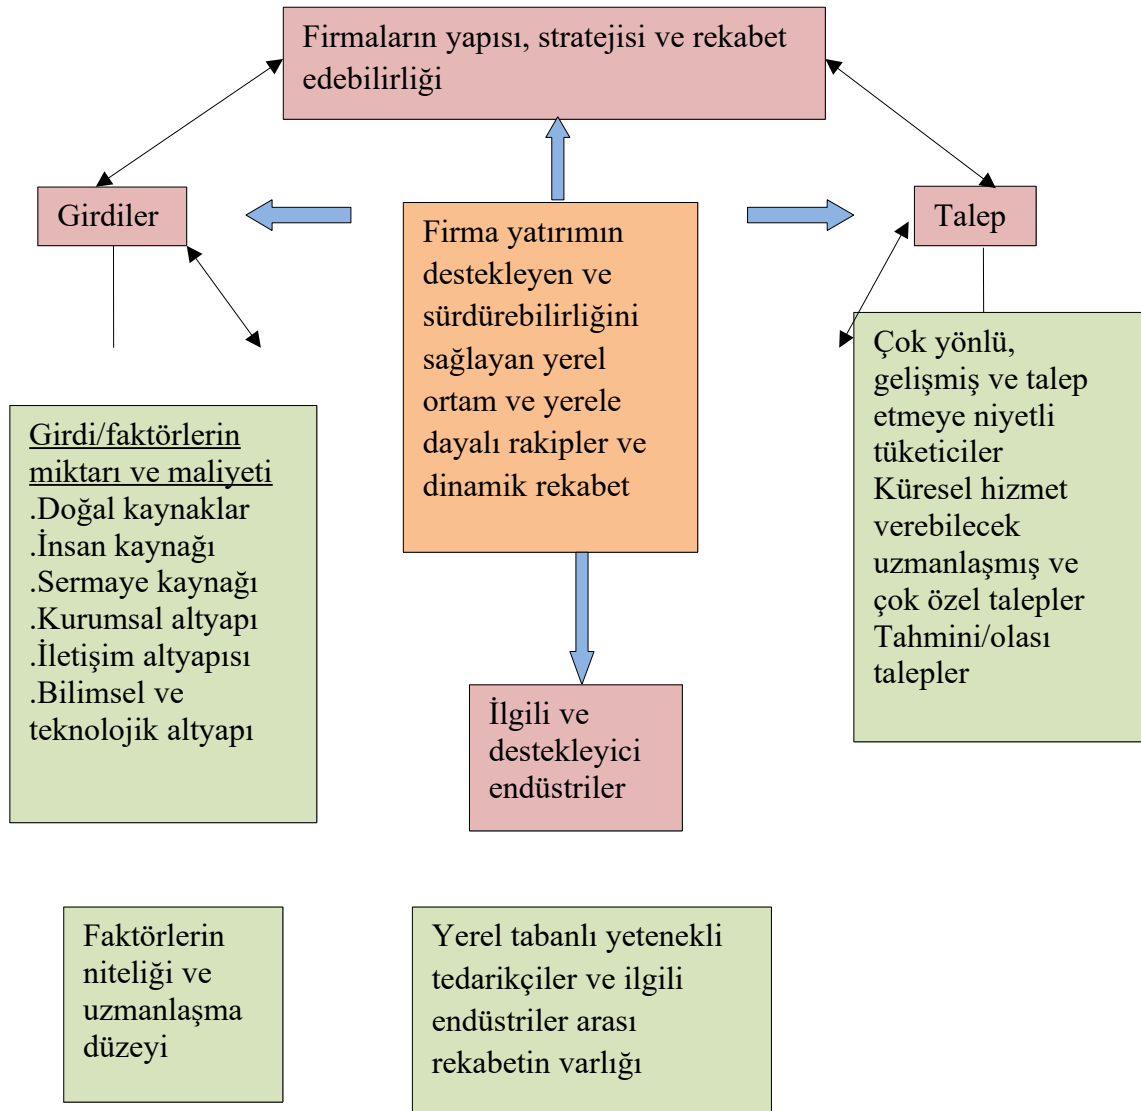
Firmaların yapısı, stratejisi ve rekabet edebilirliği

Girdiler

Firma yatırımın destekleyen ve sürdürebilirliğini sağlayan yerel ortam ve yerele dayalı rakipler ve dinamik rekabet

Talep

Girdi/faktörlerin miktarı ve maliyeti
.Doğal kaynaklar
.İnsan kaynağı
.Sermaye kaynağı
.Kurumsal altyapı
.İletişim altyapısı
.Bilimsel ve teknolojik altyapı

Çok yönlü, gelişmiş ve talep etmeye niyetli tüketiciler
Küresel hizmet verebilecek uzmanlaşmış ve çok özel talepler
Tahmini/olası talepler

İlgili ve destekleyici endüstriler

Faktörlerin niteliği ve uzmanlaşma düzeyi

Yerel tabanlı yetenekli tedarikçiler ve ilgili endüstriler arası rekabetin varlığı